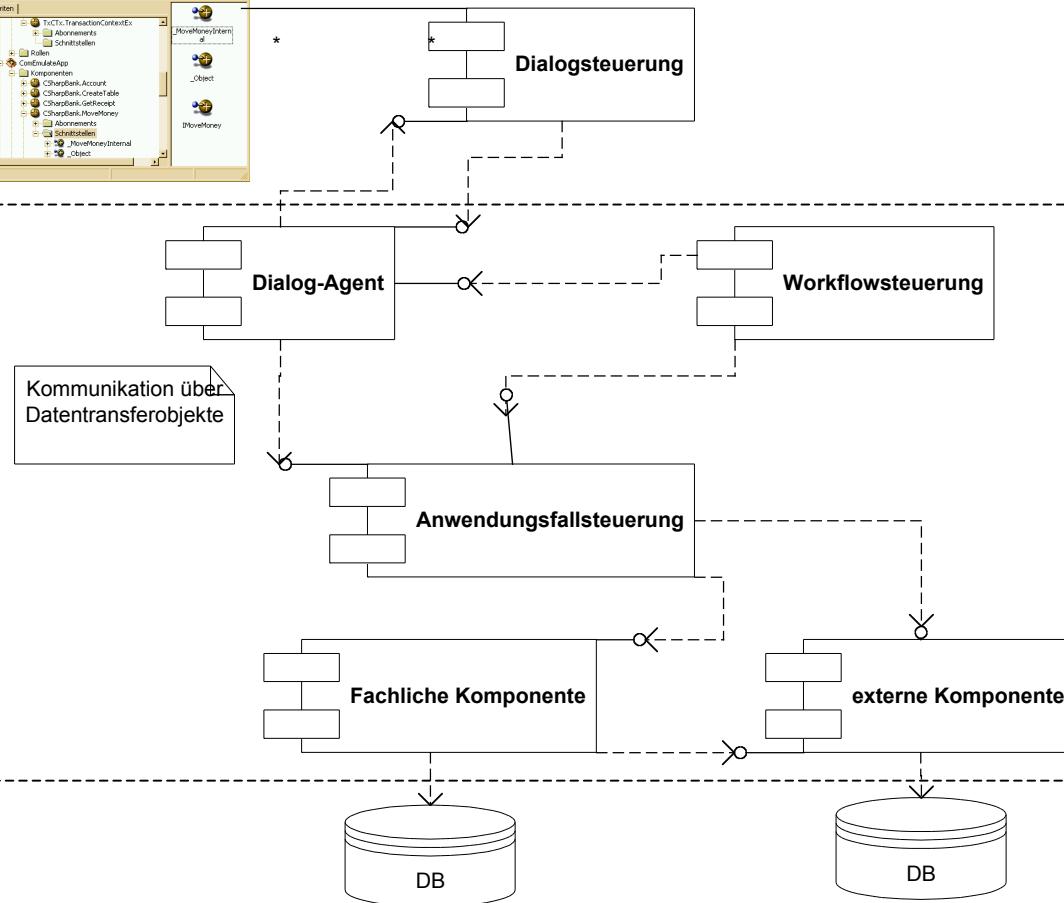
riten
TxCTx.TransactionContextEx
Abonnements
Schnittstellen
Rollen
ComEmulateApp
Komponenten
CSharpBank.Account
CSharpBank.CreateTable
CSharpBank.GetReceipt
CSharpBank.MoveMoney
Abonnements
Schnittstellen
_MoveMoneyInternal
_Object

_MoveMoneyInternal
_Object
IMoveMoney

*
*
Dialogsteuerung

Dialog-Agent

Workflowsteuerung

Kommunikation über Datentransferobjekte

Anwendungsfallsteuerung

Fachliche Komponente

externe Komponente

DB

DB